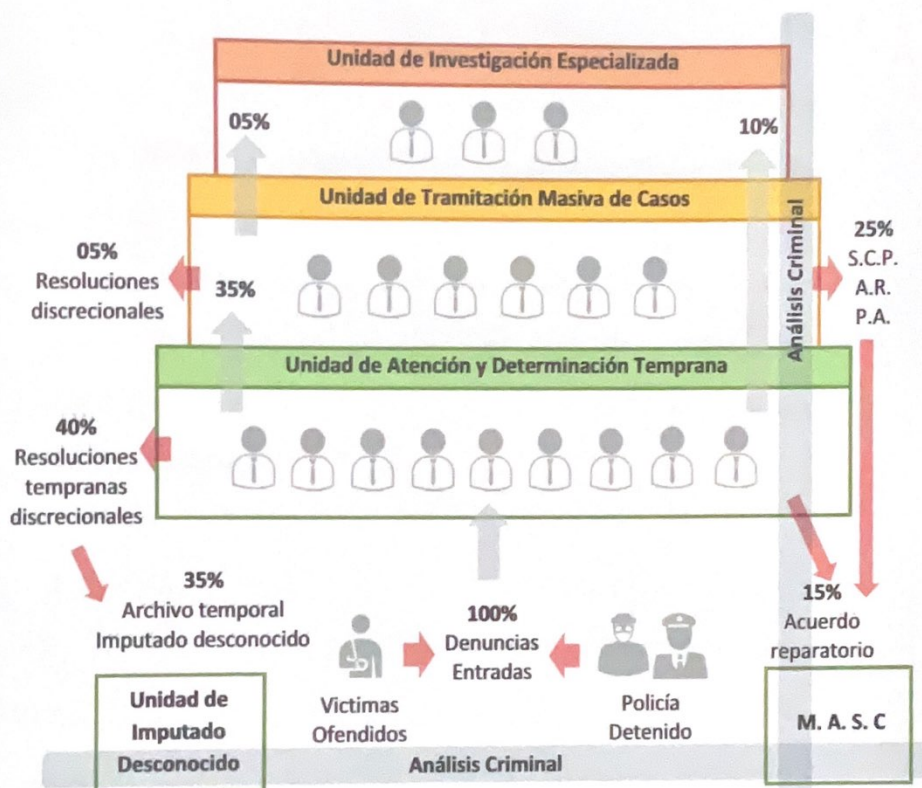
Unidad de Investigación Especializada

05%

10%

Unidad de Tramitación Masiva de Casos

05%
Resoluciones discrecionales

35%

25%
S.C.P.
A.R.
P.A.

Análisis Criminal

Unidad de Atención y Determinación Temprana

40%
Resoluciones tempranas discrecionales

35%
Archivo temporal
Imputado desconocido

100%
Denuncias
Entradas

15%
Acuerdo reparatorio

Unidad de Imputado Desconocido

Victimas
Ofendidos

Policía
Detenido

M. A. S. C

Análisis Criminal